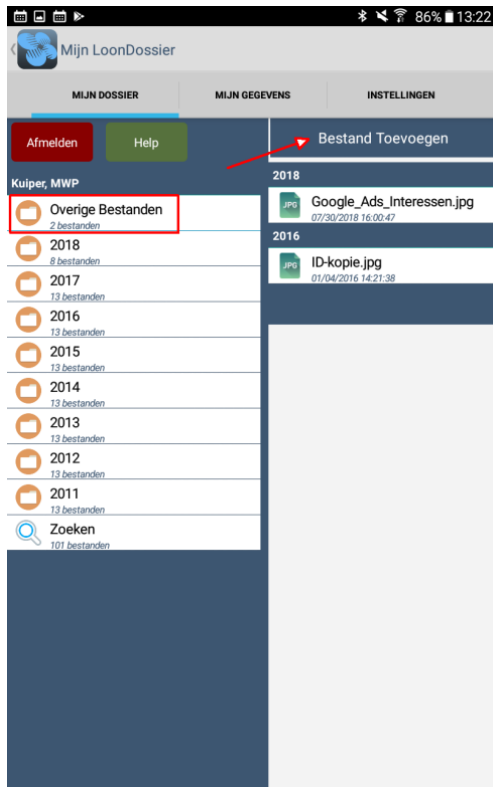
86% 13:22

Mijn LoonDossier

MIJN DOSSIER
MIJN GEGEVENS
INSTELLINGEN

Afmelden
Help

Bestand Toevoegen

Kuiper, MWP

Overige Bestanden
2 bestanden

2018
8 bestanden

2017
13 bestanden

2016
13 bestanden

2015
13 bestanden

2014
13 bestanden

2013
13 bestanden

2012
13 bestanden

2011
13 bestanden

Zoeken
101 bestanden

2018

JPG
Google_Ads_Interessen.jpg
07/30/2018 16:00:47

2016

JPG
ID-kopie.jpg
01/04/2016 14:21:38